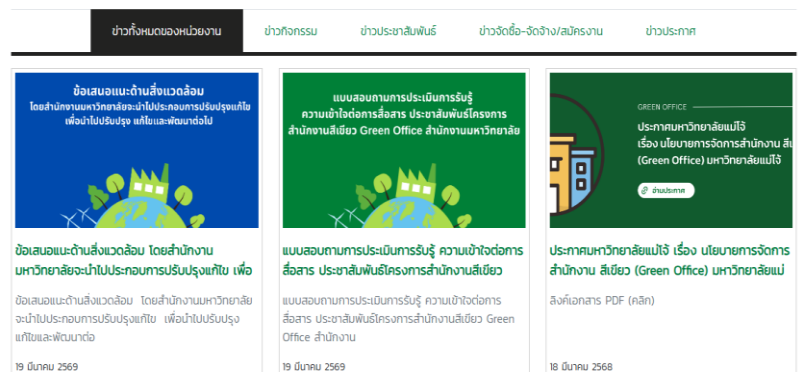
ข่าวทั้งหมดของหน่วยงาน | ข่าวกิจกรรม | ข่าวประชาสัมพันธ์ | ข่าวจัดซื้อ-จัดจ้าง/สมัครงาน | ข่าวประกาศ

ข้อเสนอแนะด้านสิ่งแวดล้อม
โดยสำนักงานมหาวิทยาลัยจะนำไปประกอบการปรับปรุงแก้ไข เพื่อนำไปปรับปรุง แก้ไขและพัฒนาต่อไป

ข้อเสนอแนะด้านสิ่งแวดล้อม โดยสำนักงานมหาวิทยาลัยจะนำไปประกอบการปรับปรุงแก้ไข เพื่อ

ข้อเสนอแนะด้านสิ่งแวดล้อม โดยสำนักงานมหาวิทยาลัยจะนำไปประกอบการปรับปรุงแก้ไข เพื่อนำไปปรับปรุง แก้ไขและพัฒนาต่อ

19 มีนาคม 2569

แบบสอบถามการประเมินการรับรู้ ความเข้าใจต่อการสื่อสาร ประชาสัมพันธ์โครงการ สำนักงานสีเขียว Green Office สำนักงานมหาวิทยาลัย

แบบสอบถามการประเมินการรับรู้ ความเข้าใจต่อการสื่อสาร ประชาสัมพันธ์โครงการสำนักงานสีเขียว

แบบสอบถามการประเมินการรับรู้ ความเข้าใจต่อการสื่อสาร ประชาสัมพันธ์โครงการสำนักงานสีเขียว Green Office สำนักงาน

19 มีนาคม 2569

GREEN OFFICE
ประกาศมหาวิทยาลัยแม่โจ้
เรื่อง นโยบายการจัดการสำนักงาน สี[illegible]
(Green Office) มหาวิทยาลัยแม่โจ้
อ่านประกาศ

ประกาศมหาวิทยาลัยแม่โจ้ เรื่อง นโยบายการจัดการสำนักงาน สีเขียว (Green Office) มหาวิทยาลัยแม่

ลิงค์เอกสาร PDF (คลิก)

18 มีนาคม 2568